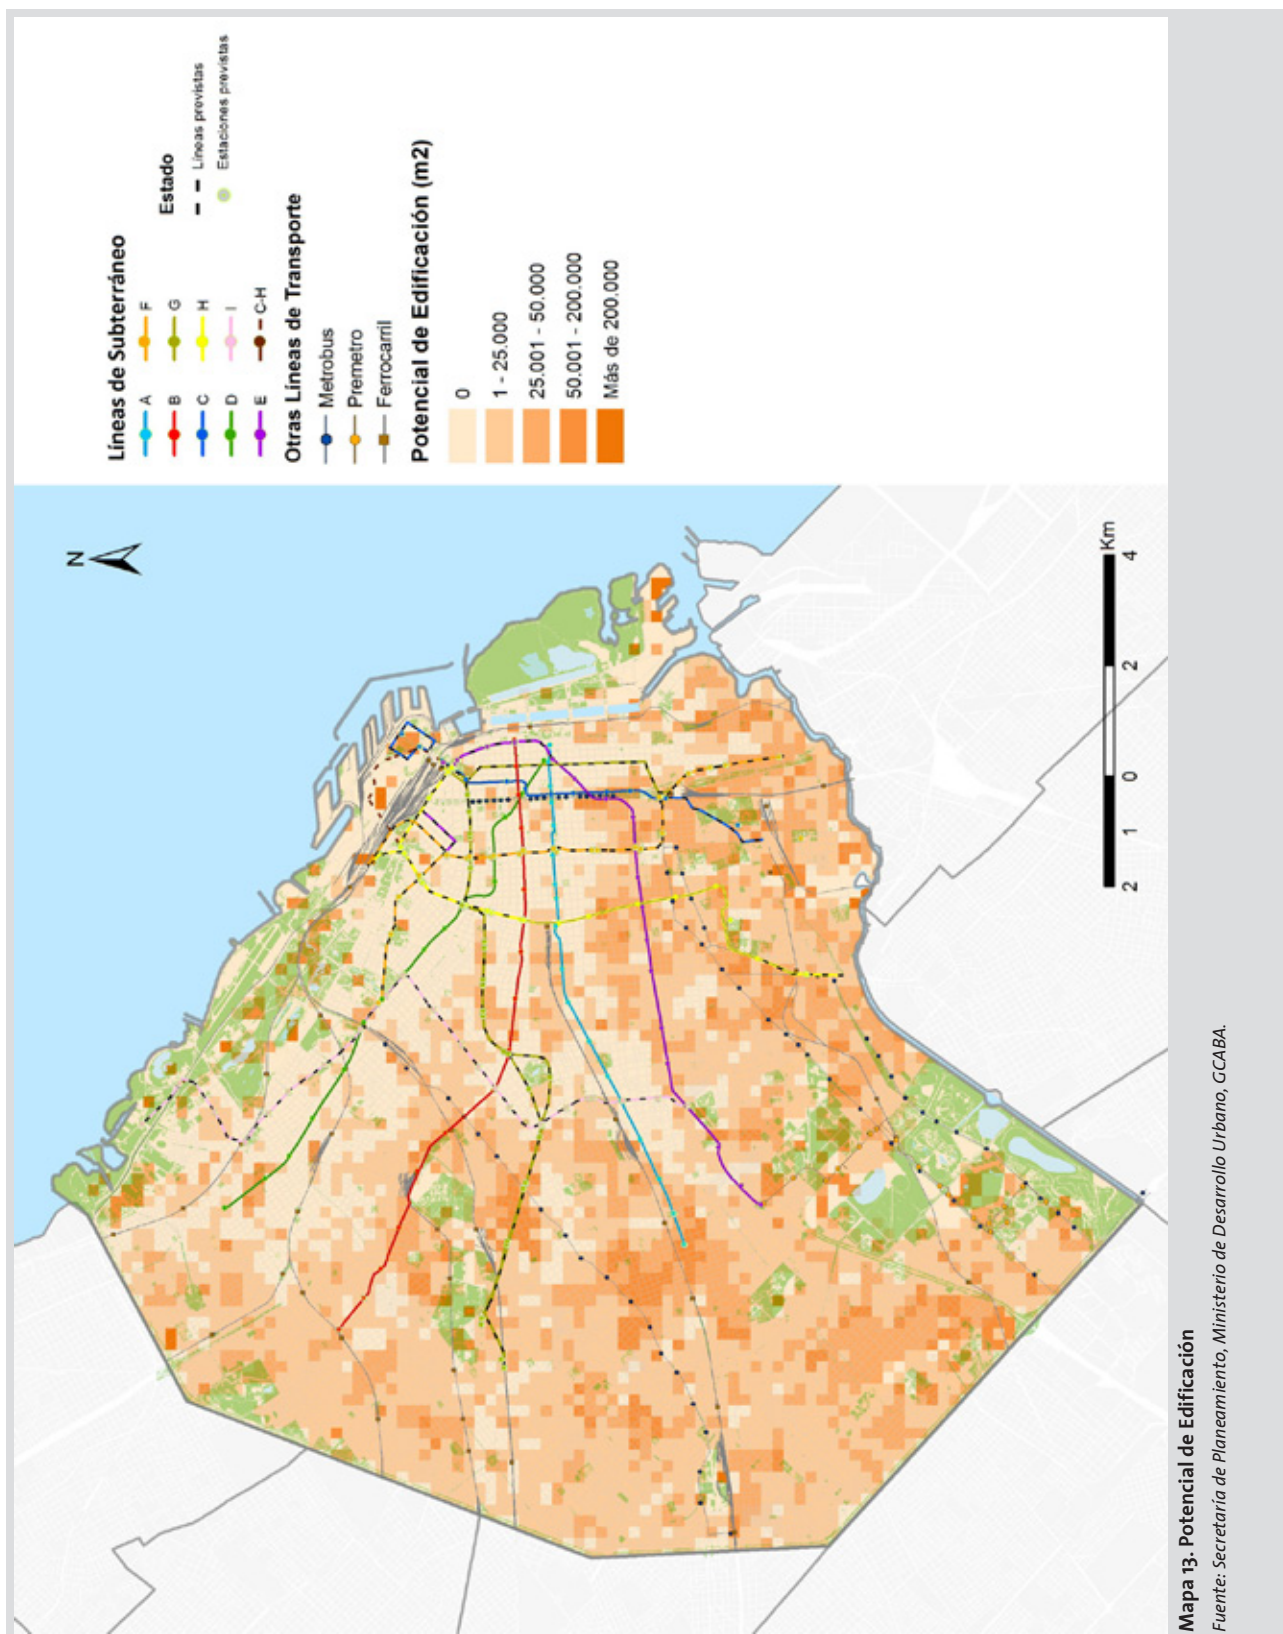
Líneas de Subterráneo
A
B
C
D
E
F
G
H
I
C-H
Estado
Líneas previstas
Estaciones previstas
Otras Líneas de Transporte
Metrobus
Premetro
Ferrocarril
Potencial de Edificación (m2)
0
1 - 25.000
25.001 - 50.000
50.001 - 200.000
Más de 200.000
N
2 1 0 2 4 Km
Mapa 13. Potencial de Edificación
Fuente: Secretaría de Planeamiento, Ministerio de Desarrollo Urbano, GCABA.